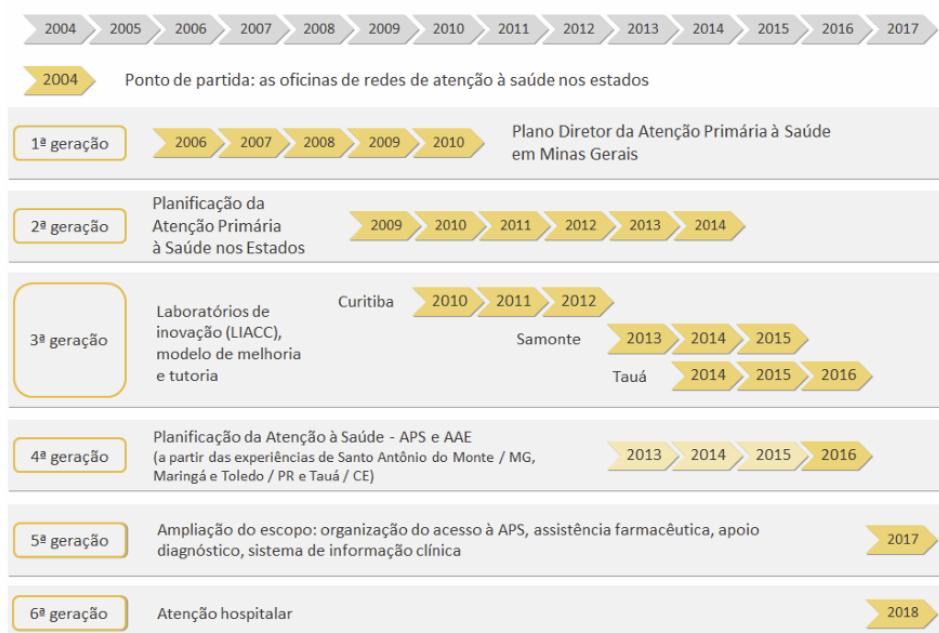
2004 2005 2006 2007 2008 2009 2010 2011 2012 2013 2014 2015 2016 2017

2004 Ponto de partida: as oficinas de redes de atenção à saúde nos estados

1ª geração 2006 2007 2008 2009 2010 Plano Diretor da Atenção Primária à Saúde em Minas Gerais

2ª geração Planificação da Atenção Primária à Saúde nos Estados 2009 2010 2011 2012 2013 2014

3ª geração Laboratórios de inovação (LIACC), modelo de melhoria e tutoria

Curitiba 2010 2011 2012

Samonte 2013 2014 2015

Tauá 2014 2015 2016

4ª geração Planificação da Atenção à Saúde - APS e AAE (a partir das experiências de Santo Antônio do Monte / MG, Maringá e Toledo / PR e Tauá / CE) 2013 2014 2015 2016

5ª geração Ampliação do escopo: organização do acesso à APS, assistência farmacêutica, apoio diagnóstico, sistema de informação clínica 2017

6ª geração Atenção hospitalar 2018